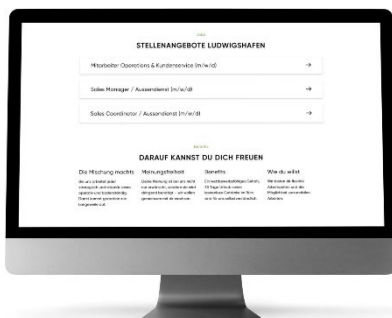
JOBS

STELLENANGEBOTE LUDWIGSHAFEN

Mitarbeiter Operations & Kundenservice (m/w/d) →

Sales Manager / Aussendienst (m/w/d) →

Sales Coordinator / Aussendienst (m/w/d) →

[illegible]

DARAUF KANNST DU DICH FREUEN

Die Mischung machts

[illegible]

Meinungsfreiheit

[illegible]

Benefits

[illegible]

Wie du willst

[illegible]